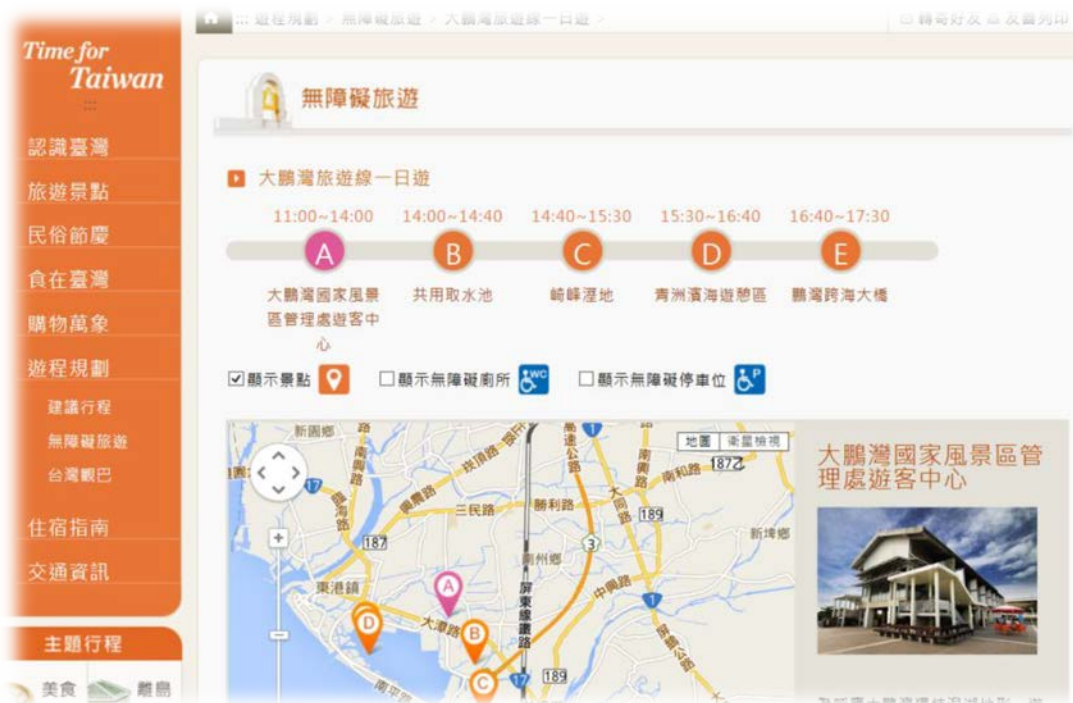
::: 遊程規劃 > 無障礙旅遊 > 大鵬灣旅遊線一日遊 >

轉寄好友 友善列印

Time for Taiwan

認識臺灣
旅遊景點
民俗節慶
食在臺灣
購物萬象
遊程規劃
建議行程
無障礙旅遊
台灣觀巴
住宿指南
交通資訊

主題行程

美食 離島

無障礙旅遊

大鵬灣旅遊線一日遊

11:00~14:00 A 大鵬灣國家風景區管理處遊客中心
14:00~14:40 B 共用取水池
14:40~15:30 C 崎峰溼地
15:30~16:40 D 青洲濱海遊憩區
16:40~17:30 E 鵬灣跨海大橋

☑顯示景點 □顯示無障礙廁所 □顯示無障礙停車位

地圖 衛星檢視

新園鄉 南興路 拱清路 勝利路 三民路 東港鎮 大潭路 南州鄉 中興路 新埤鄉 南和路 大同路 屏東線鐵路 屏鵝公路 南平路 高速公路 187 189 1872 17 3 1

大鵬灣國家風景區管理處遊客中心

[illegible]